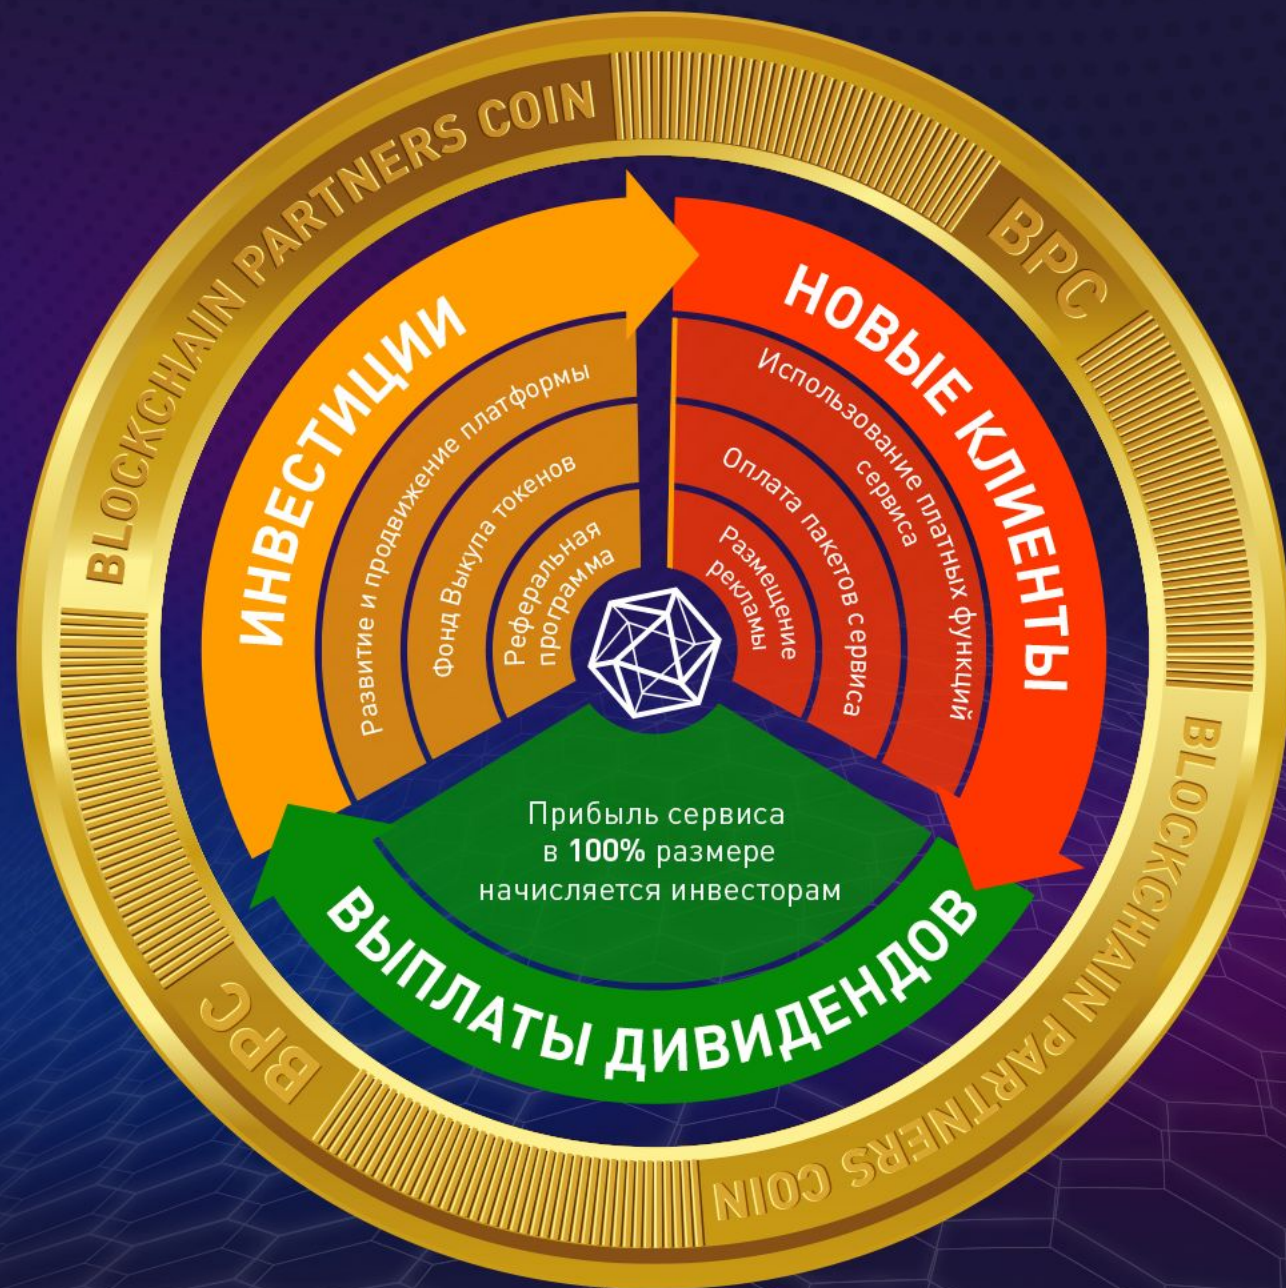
BLOCKCHAIN PARTNERS COIN

BPC

BLOCKCHAIN PARTNERS COIN

BPC

ИНВЕСТИЦИИ

Развитие и продвижение платформы

Фонд Выкупа токенов

Реферальная программа

НОВЫЕ КЛИЕНТЫ

Использование платных функций сервиса

Оплата пакетов сервиса

Размещение рекламы

Прибыль сервиса в **100%** размере начисляется инвесторам

ВЫПЛАТЫ ДИВИДЕНДОВ